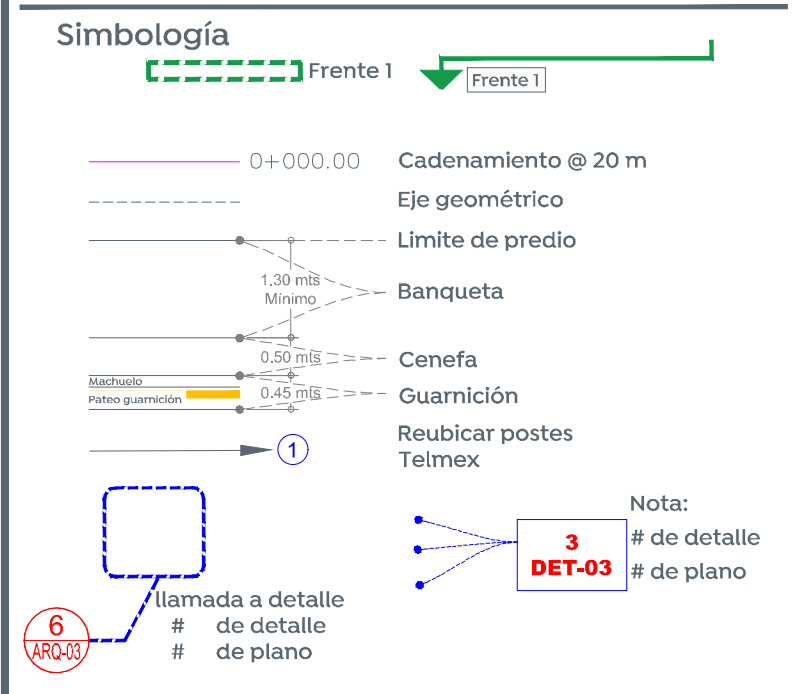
Simbología

Frente 1

Frente 1

0+000.00 Cadenamiento @ 20 m

Eje geométrico

Limite de predio

1.30 mts
Mínimo

Banqueta

0.50 mts

Cenefa

Machuelo

Pateo guarnición

0.45 mts

Guarnición

1

Reubicar postes
Telmex

6
ARQ-03

llamada a detalle
# de detalle
# de plano

3
DET-03

Nota:
# de detalle
# de plano